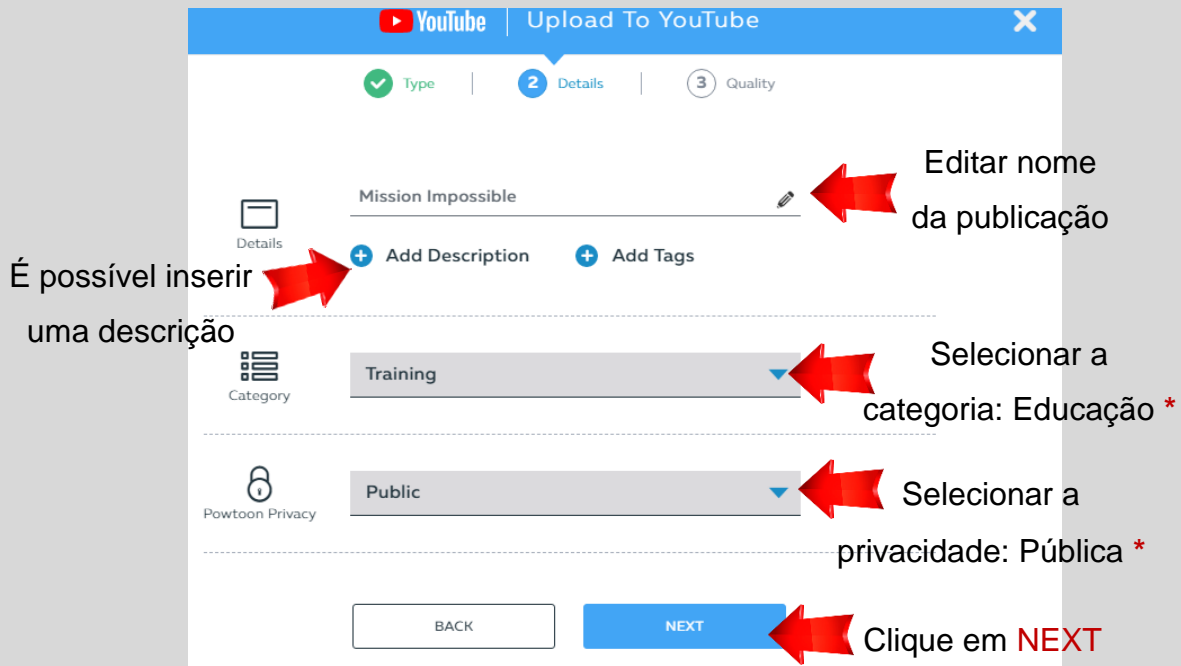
YouTube | Upload To YouTube

Type | 2 Details | 3 Quality

Editar nome da publicação

Mission Impossible

Details

É possível inserir uma descrição

Add Description   Add Tags

Selecionar a categoria: Educação *

Category

Training

Selecionar a privacidade: Pública *

Powtoon Privacy

Public

BACK   NEXT

Clique em NEXT